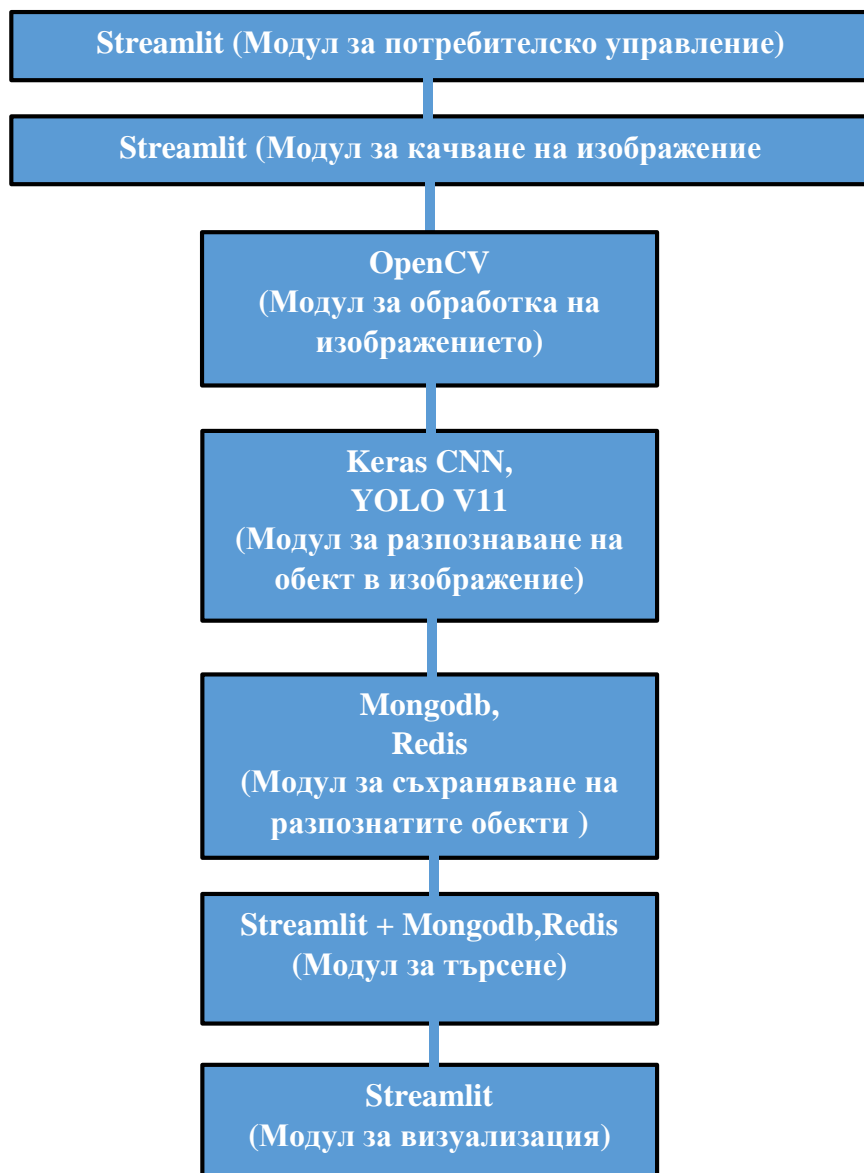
Streamlit (Модул за потребителско управление)

Streamlit (Модул за качване на изображение

OpenCV
(Модул за обработка на изображението)

Keras CNN,
YOLO V11
(Модул за разпознаване на обект в изображение)

Mongodb,
Redis
(Модул за съхраняване на разпознатите обекти )

Streamlit + Mongodb,Redis
(Модул за търсене)

Streamlit
(Модул за визуализация)